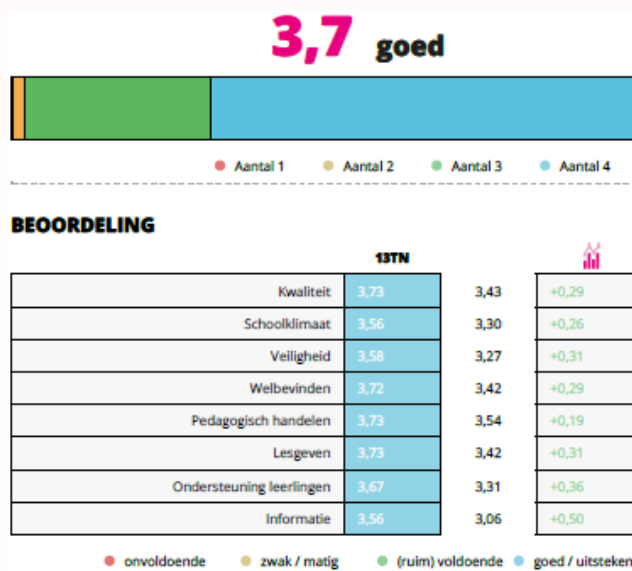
3,7 goed

Aantal 1 Aantal 2 Aantal 3 Aantal 4

BEOORDELING

|  | 13TN |  |  |
|---|---|---|---|
| Kwaliteit | 3,73 | 3,43 | +0,29 |
| Schoolklimaat | 3,56 | 3,30 | +0,26 |
| Veiligheid | 3,58 | 3,27 | +0,31 |
| Welbevinden | 3,72 | 3,42 | +0,29 |
| Pedagogisch handelen | 3,73 | 3,54 | +0,19 |
| Lesgeven | 3,73 | 3,42 | +0,31 |
| Ondersteuning leerlingen | 3,67 | 3,31 | +0,36 |
| Informatie | 3,56 | 3,06 | +0,50 |

onvoldoende zwak / matig (ruim) voldoende goed / uitsteken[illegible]